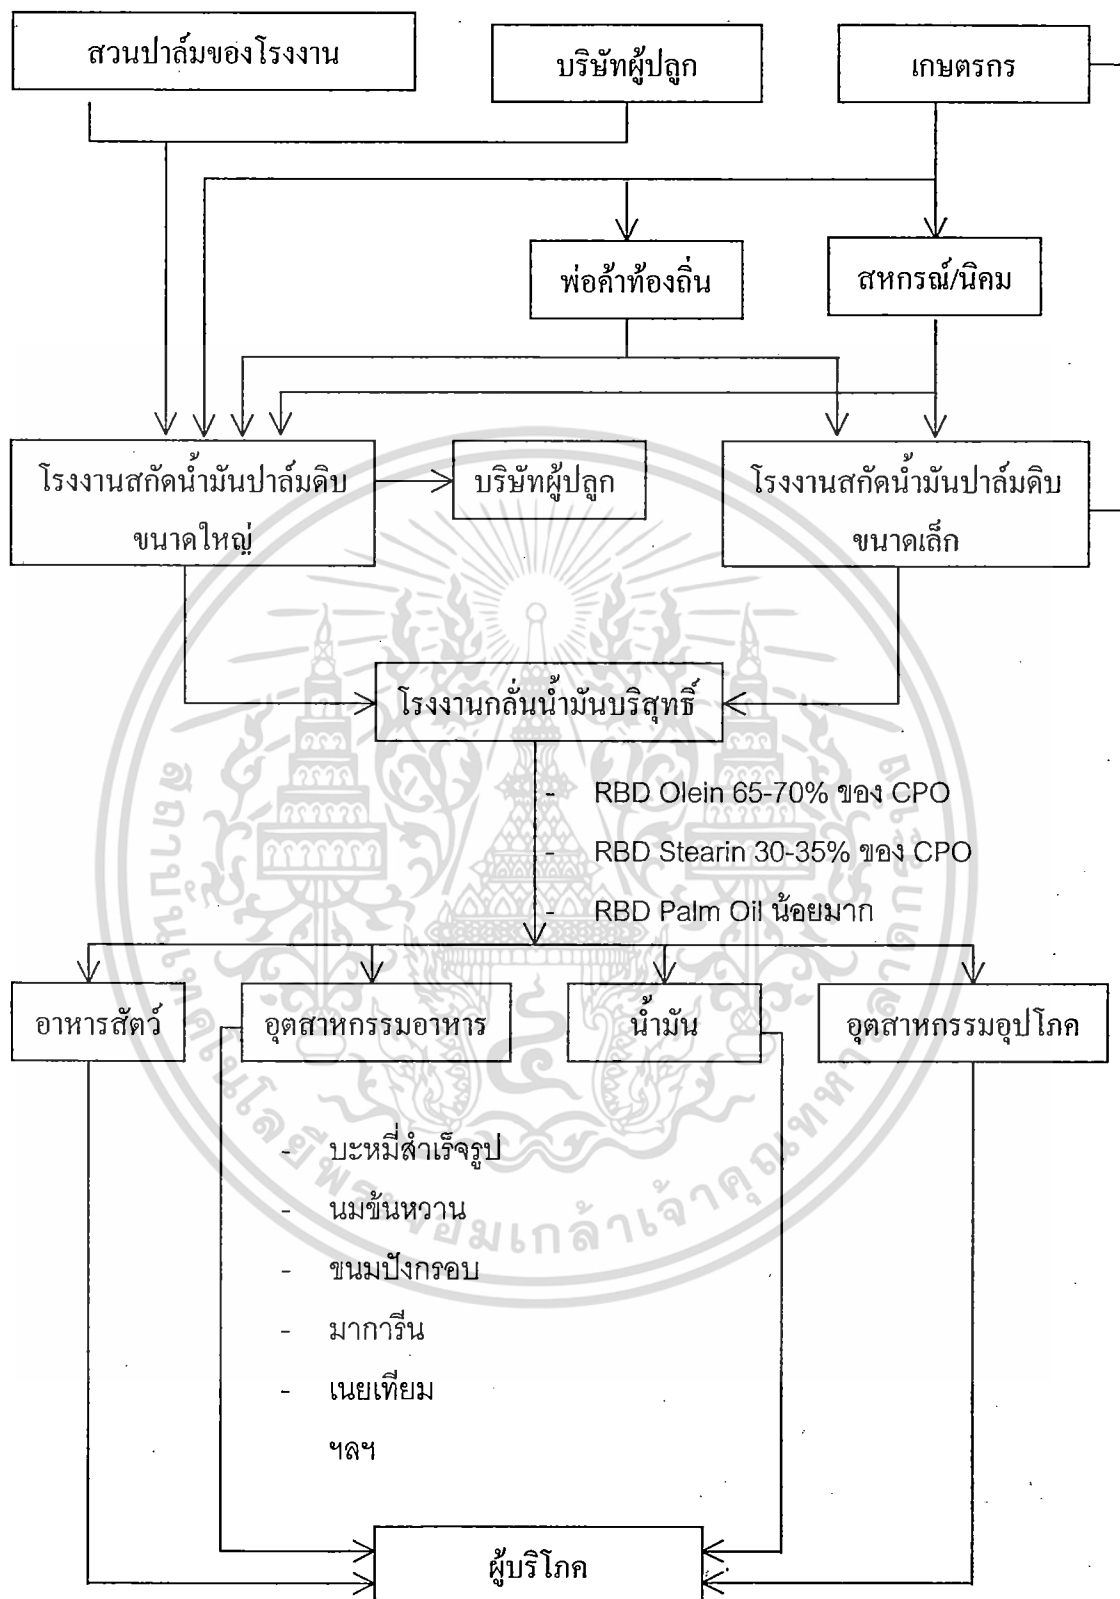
สวนปาล์มของโรงงาน

บริษัทผู้ปลูก

เกษตรกร

พ่อค้าท้องถิ่น

สหกรณ์/นิคม

โรงงานสกัดน้ำมันปาล์มดิบขนาดใหญ่

บริษัทผู้ปลูก

โรงงานสกัดน้ำมันปาล์มดิบขนาดเล็ก

โรงงานกลั่นน้ำมันบริสุทธิ์

- RBD Olein 65-70% ของ CPO
- RBD Stearin 30-35% ของ CPO
- RBD Palm Oil น้อยมาก

อาหารสัตว์

อุตสาหกรรมอาหาร

น้ำมัน

อุตสาหกรรมอุปโภค

- บะหมี่สำเร็จรูป
- นมข้นหวาน
- ขนมปังกรอบ
- มาการีน
- เนยเทียม

ฯลฯ

ผู้บริโภค